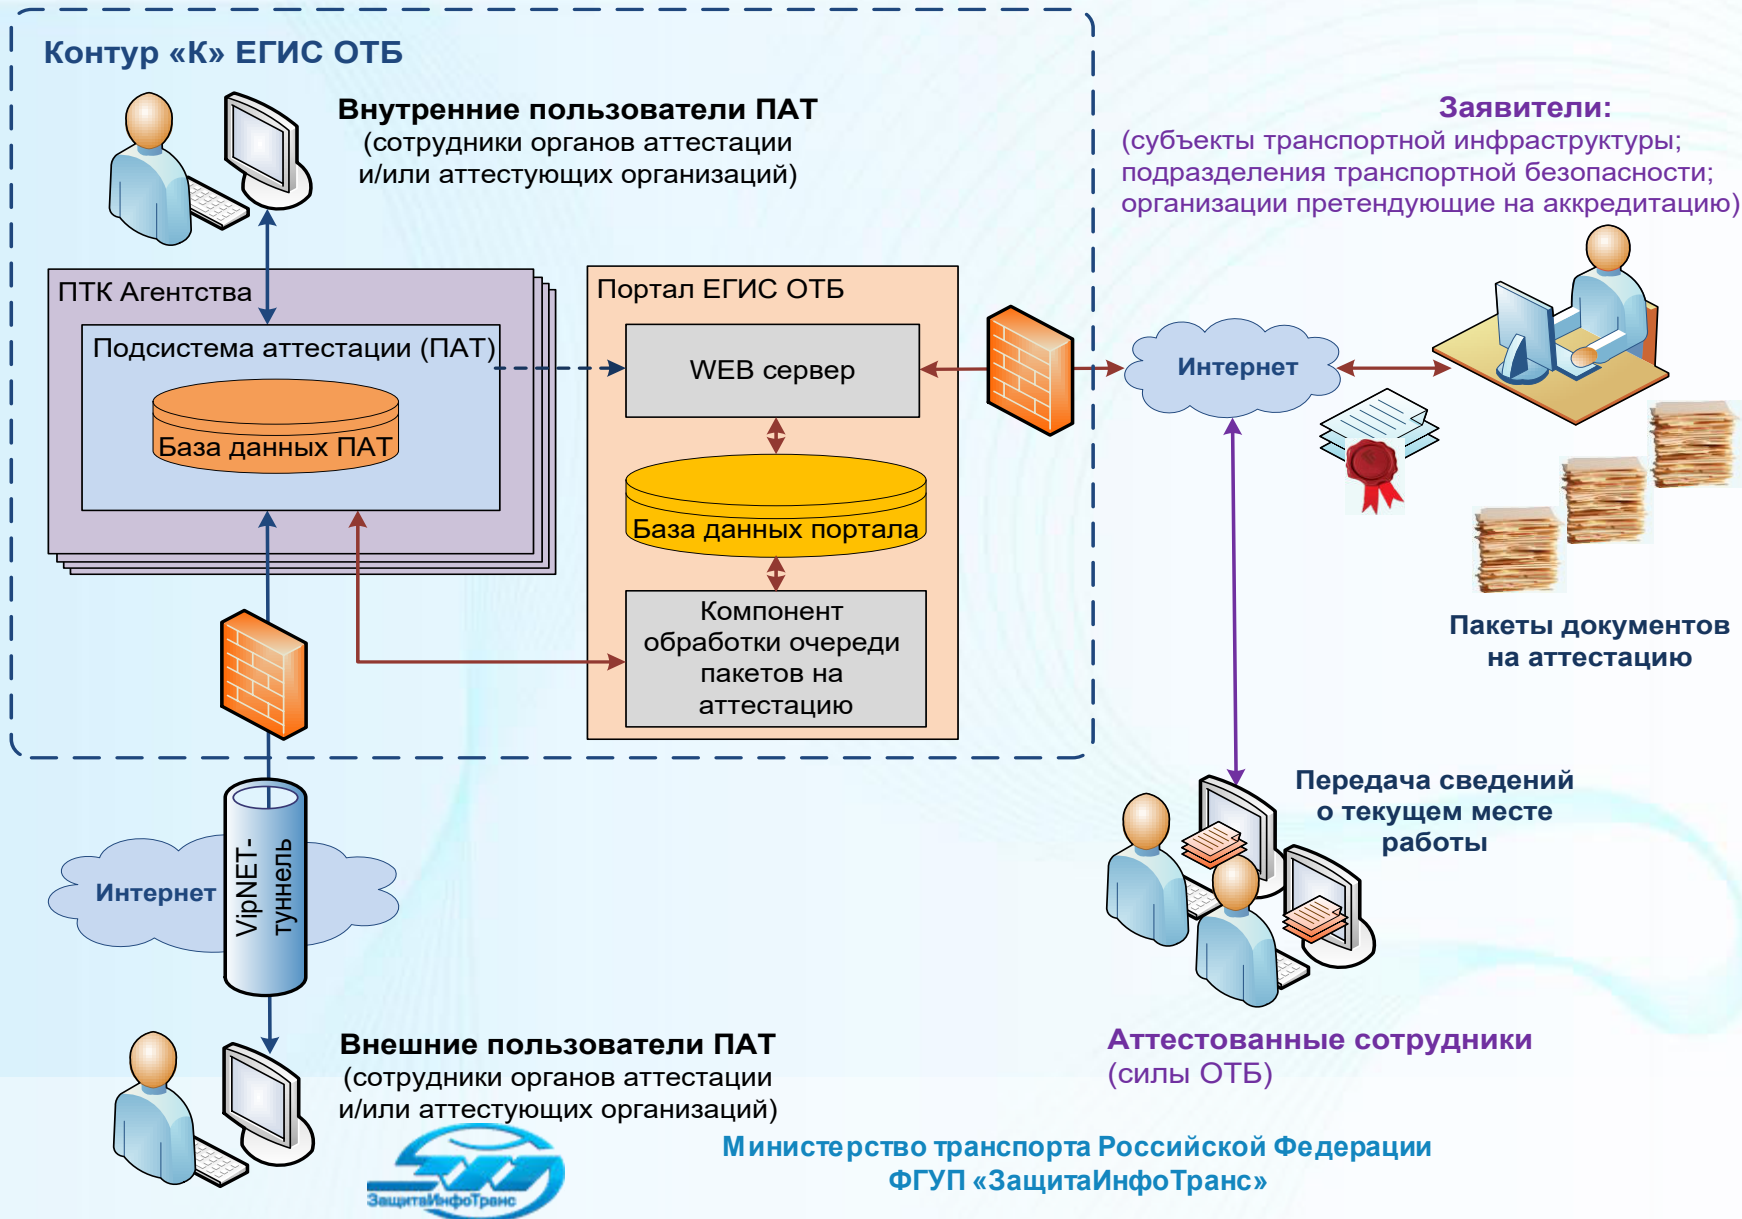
Контур «К» ЕГИС ОТБ

Внутренние пользователи ПАТ
(сотрудники органов аттестации и/или аттестующих организаций)

Заявители:
(субъекты транспортной инфраструктуры; подразделения транспортной безопасности; организации претендующие на аккредитацию)

ПТК Агентства

Подсистема аттестации (ПАТ)

База данных ПАТ

Портал ЕГИС ОТБ

WEB сервер

База данных портала

Компонент обработки очереди пакетов на аттестацию

Интернет

Пакеты документов на аттестацию

Передача сведений о текущем месте работы

Интернет

VipNET-туннель

Внешние пользователи ПАТ
(сотрудники органов аттестации и/или аттестующих организаций)

Аттестованные сотрудники
(силы ОТБ)

ЗащитаИнфоТранс

Министерство транспорта Российской Федерации
ФГУП «ЗащитаИнфоТранс»